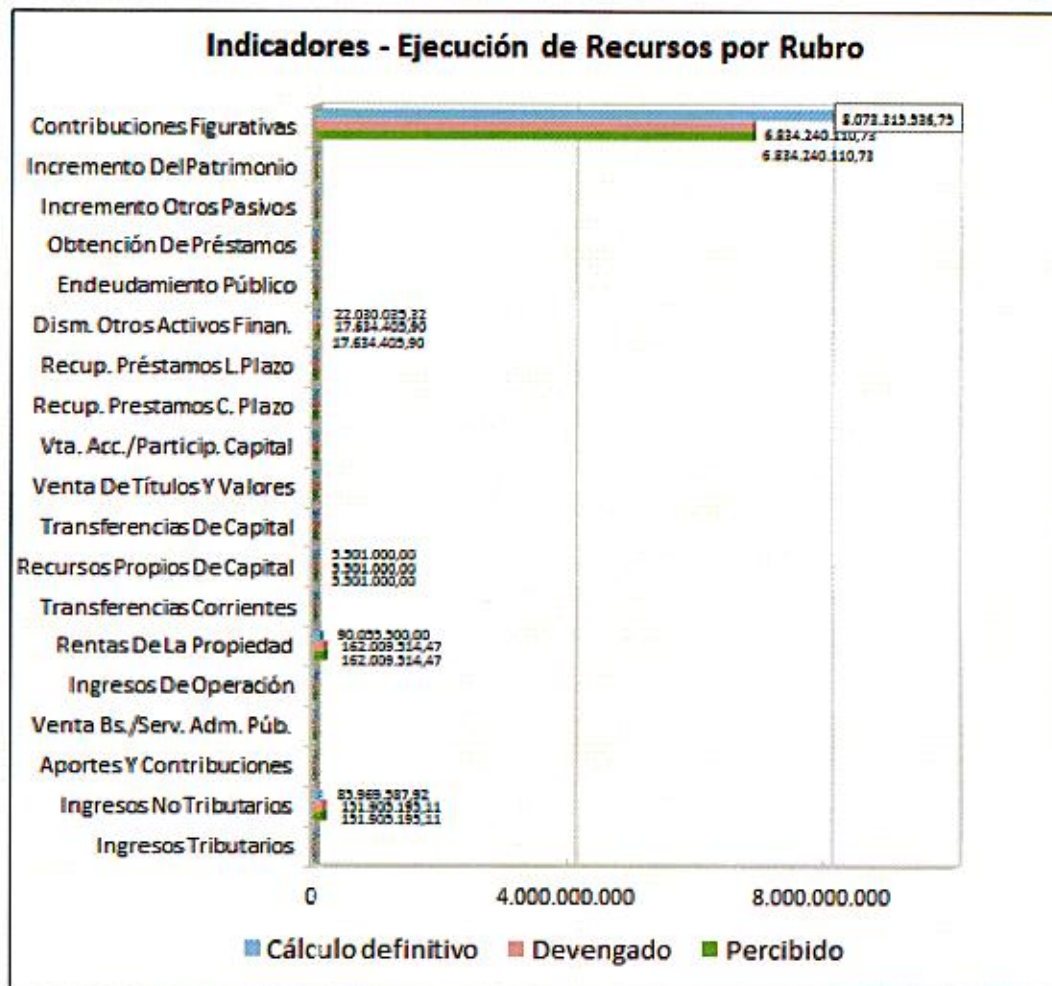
Indicadores - Ejecución de Recursos por Rubro

Contribuciones Figurativas
8.073.313.536,73
6.834.240.110,73
6.834.240.110,73

Incremento Del Patrimonio

Incremento Otros Pasivos

Obtención De Préstamos

Endeudamiento Público

Dism. Otros Activos Finan.
22.030.085,32
17.634.405,90
17.634.405,90

Recup. Préstamos L. Plazo

Recup. Prestamos C. Plazo

Vta. Acc./Particip. Capital

Venta De Títulos Y Valores

Transferencias De Capital

Recursos Propios De Capital
3.301.000,00
3.301.000,00
3.301.000,00

Transferencias Corrientes

Rentas De La Propiedad
90.055.300,00
162.009.314,47
162.009.314,47

Ingresos De Operación

Venta Bs./Serv. Adm. Púb.

Aportes Y Contribuciones

Ingresos No Tributarios
83.969.587,92
151.905.195,11
151.905.195,11

Ingresos Tributarios

0
4.000.000.000
8.000.000.000

Cálculo definitivo
Devengado
Percibido